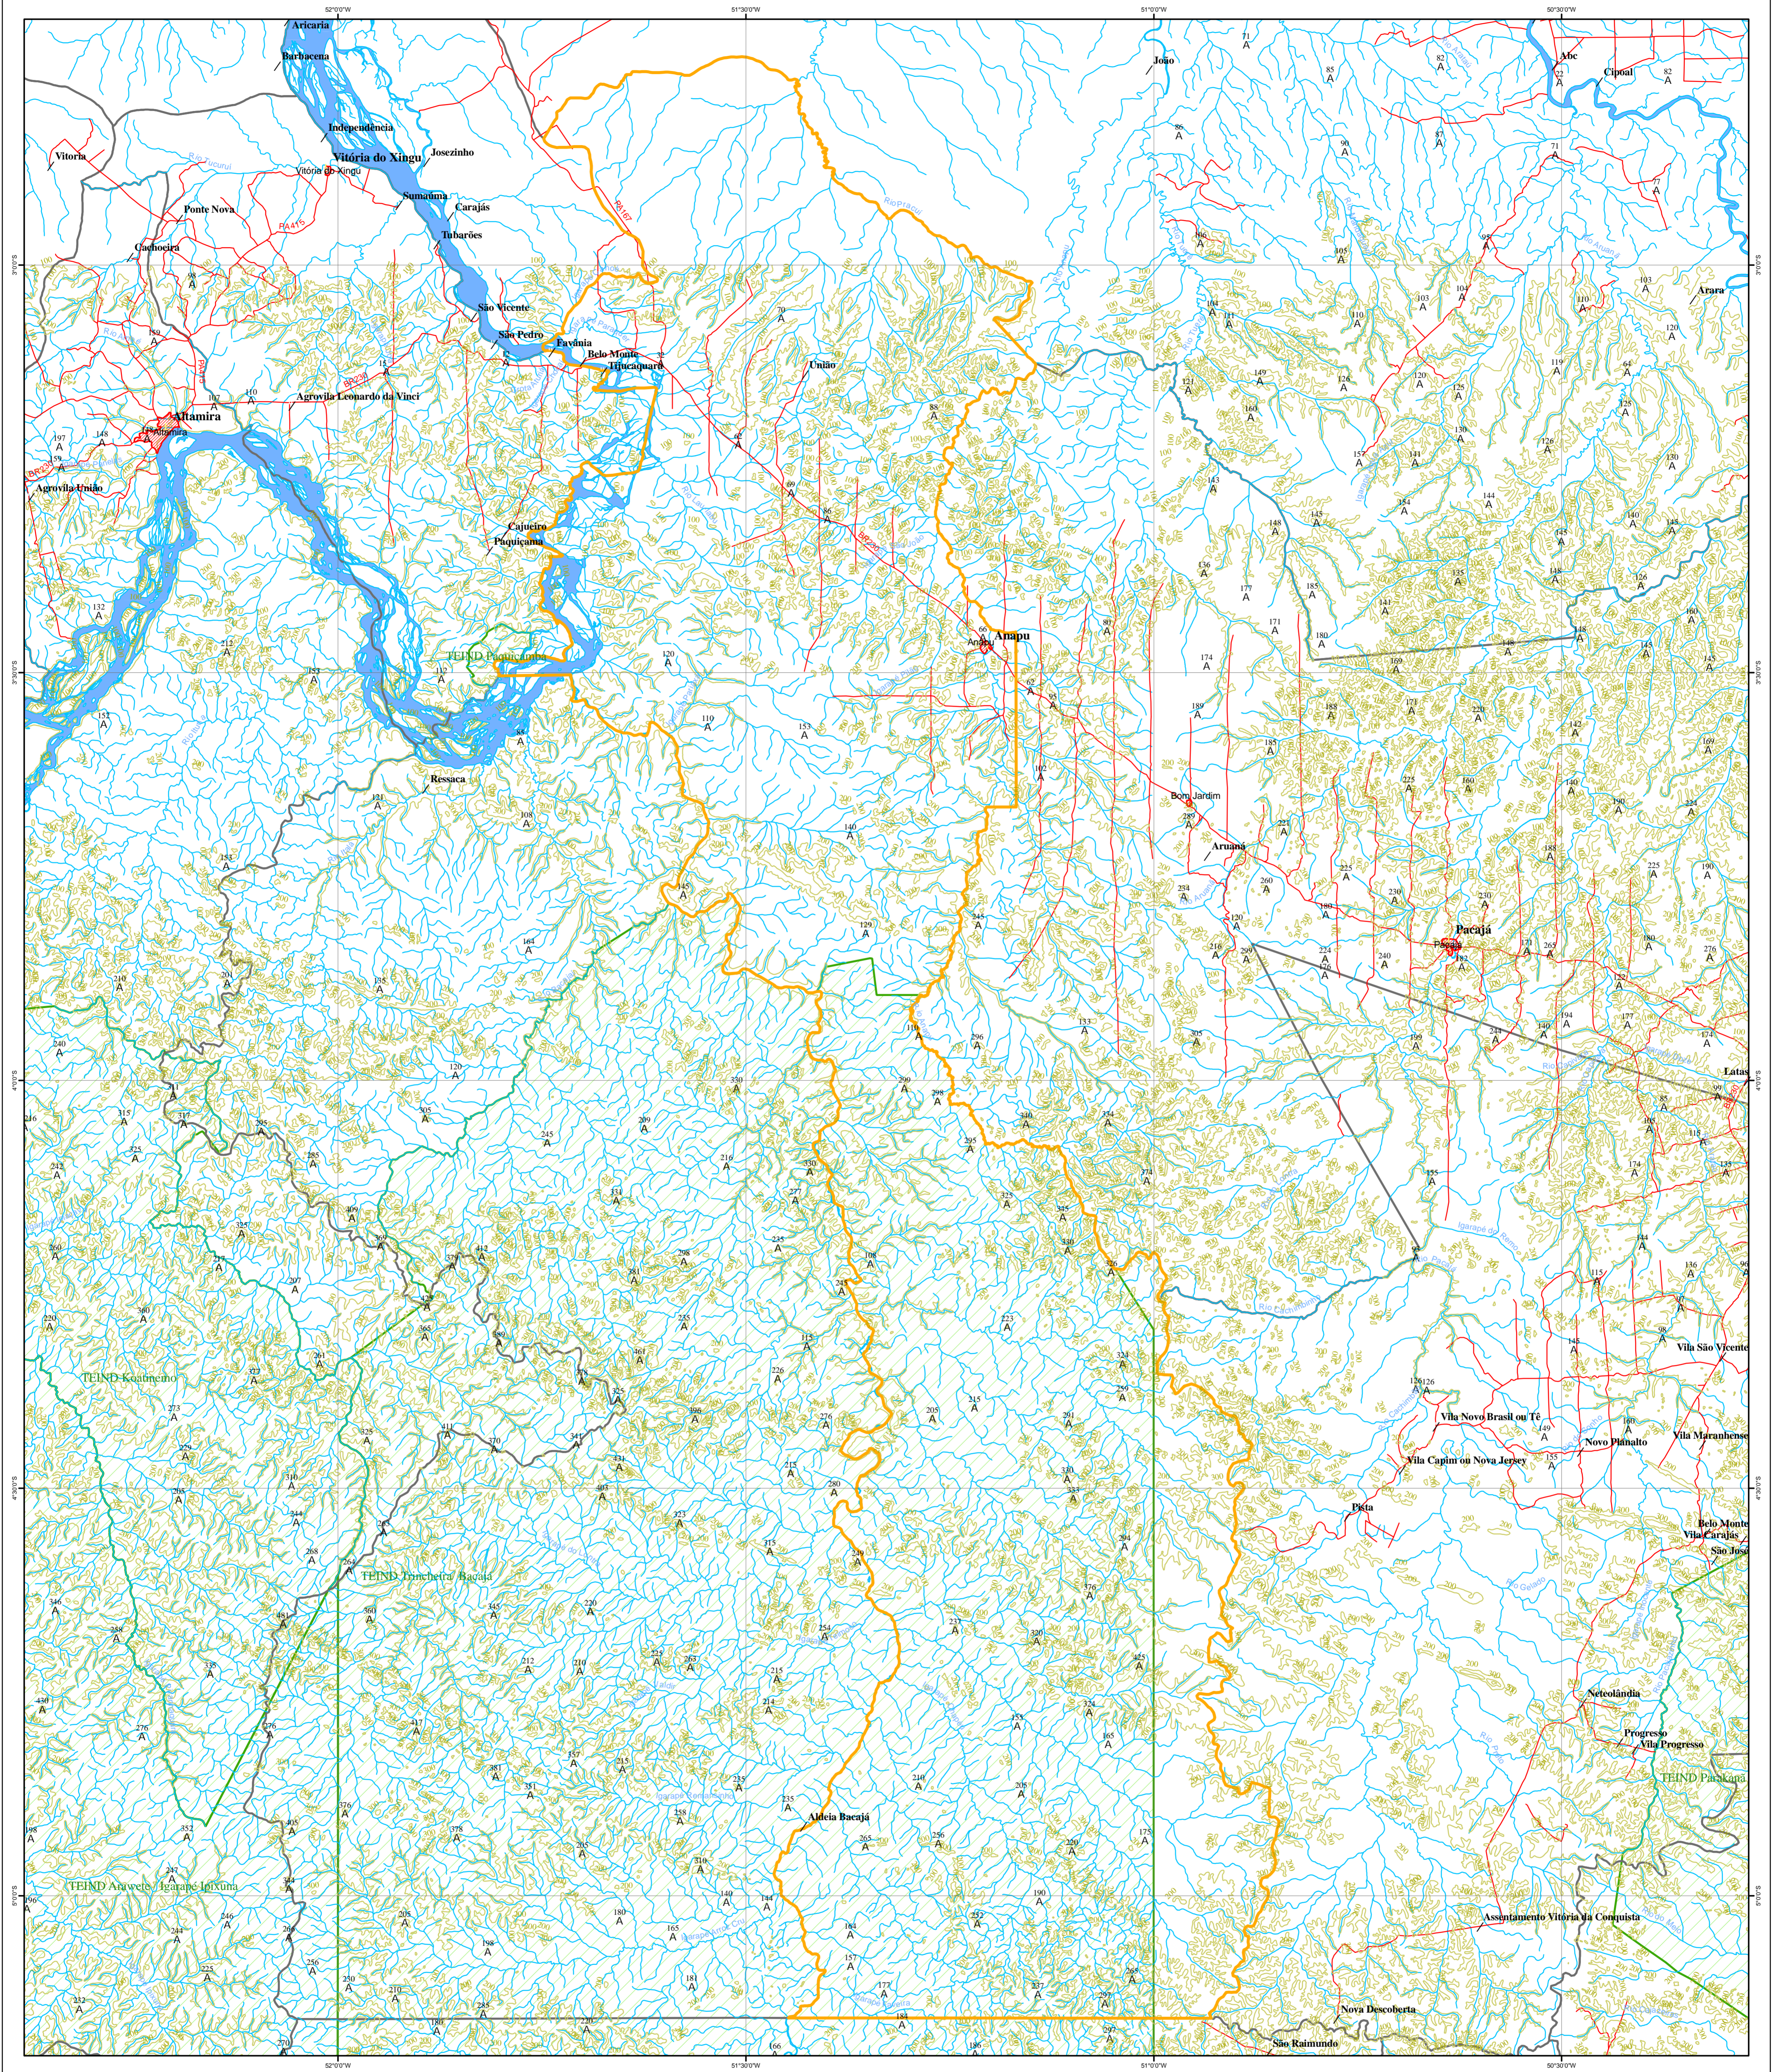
Aricaria
Barbacena
Independência
Vitória do Xingu
Josezinho
Vitória
Vitória do Xingu
Ponte Nova
Sumaúma
Carajás
Tubarões
Cachoeira
São Vicente
São Pedro
Favânia
Belo Monte
Ituacuquara
União
Agrovila Leonardo da Vinci
Altamira
Agrovila União
Cajueiro
Paquiçamba
TI IND Paquiçamba
Anapu
Ressaca
Bom Jardim
Aruanã
Pacajá
Latas
João
Abc
Cipoal
Arara
TI IND Koatinemo
TI IND Trincheira Bacajá
TI IND Araweté Igarapé Ipixuna
Vila Novo Brasil ou Tê
Novo Planalto
Vila Maranhense
Vila São Vicente
Vila Capim ou Nova Jersey
Pitia
Belo Monte
Vila Carajás
São José
Netolândia
Progresso
Vila Progresso
TI IND Parakanã
Aldeia Bacajá
Assentamento Vitória da Conquista
Nova Descoberta
São Raimundo
52°0'0"W
51°30'0"W
51°0'0"W
50°30'0"W